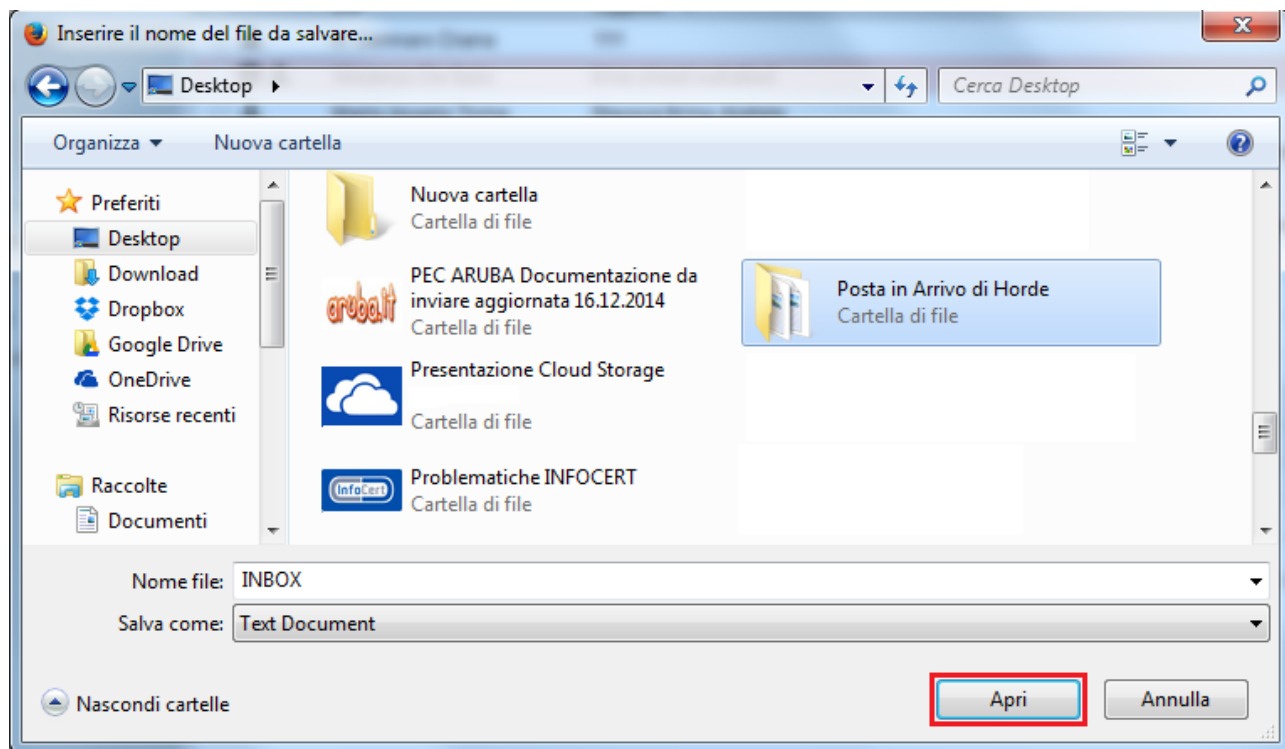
Inserire il nome del file da salvare...

Desktop ▸

Cerca Desktop

Organizza ▾ Nuova cartella

Preferiti
Desktop
Download
Dropbox
Google Drive
OneDrive
Risorse recenti

Raccolte
Documenti

Nuova cartella
Cartella di file

aruba.it
PEC ARUBA Documentazione da inviare aggiornata 16.12.2014
Cartella di file

Posta in Arrivo di Horde
Cartella di file

Presentazione Cloud Storage
Cartella di file

InfoCert
Problematiche INFOCERT
Cartella di file

Nome file: INBOX
Salva come: Text Document

Nascondi cartelle

Apri Annulla